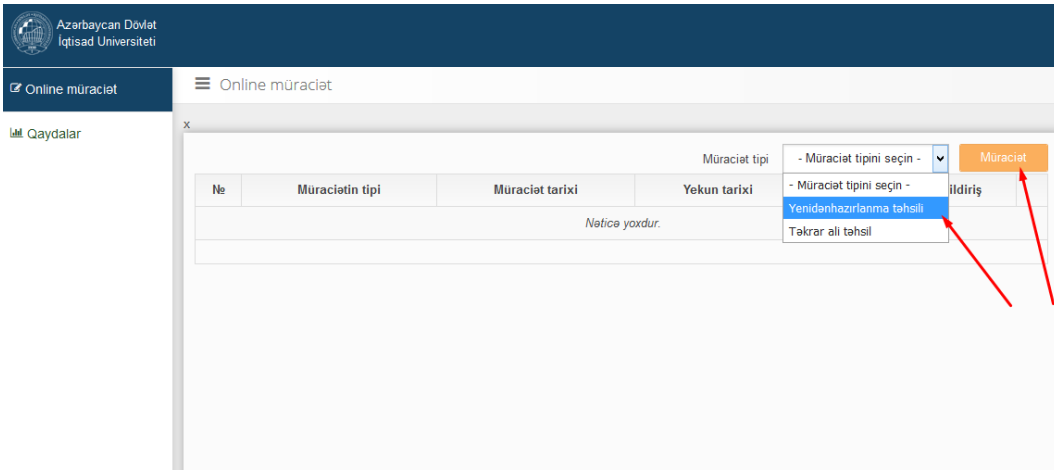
Azərbaycan Dövlət İqtisad Universiteti

Online müraciət

Qaydalar

Online müraciət

x

Müraciət tipi

- Müraciət tipini seçin -

Müraciət

| № | Müraciətin tipi | Müraciət tarixi | Yekun tarixi | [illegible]ildiriş |
|---|---|---|---|---|
| Nəticə yoxdur. | | | | |

- Müraciət tipini seçin -
Yenidənhazırlanma təhsili
Təkrar ali təhsil